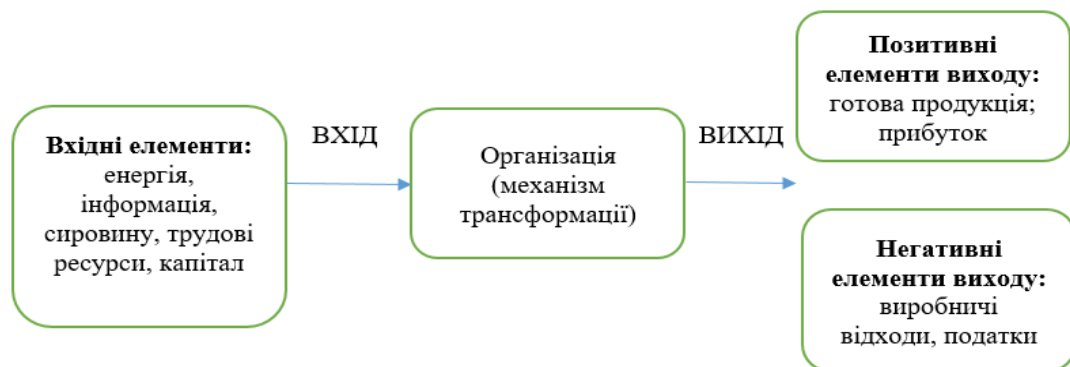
**Вхідні елементи:** енергія, інформація, сировину, трудові ресурси, капітал

ВХІД

Організація (механізм трансформації)

ВИХІД

**Позитивні елементи виходу:** готова продукція; прибуток

**Негативні елементи виходу:** виробничі відходи, податки